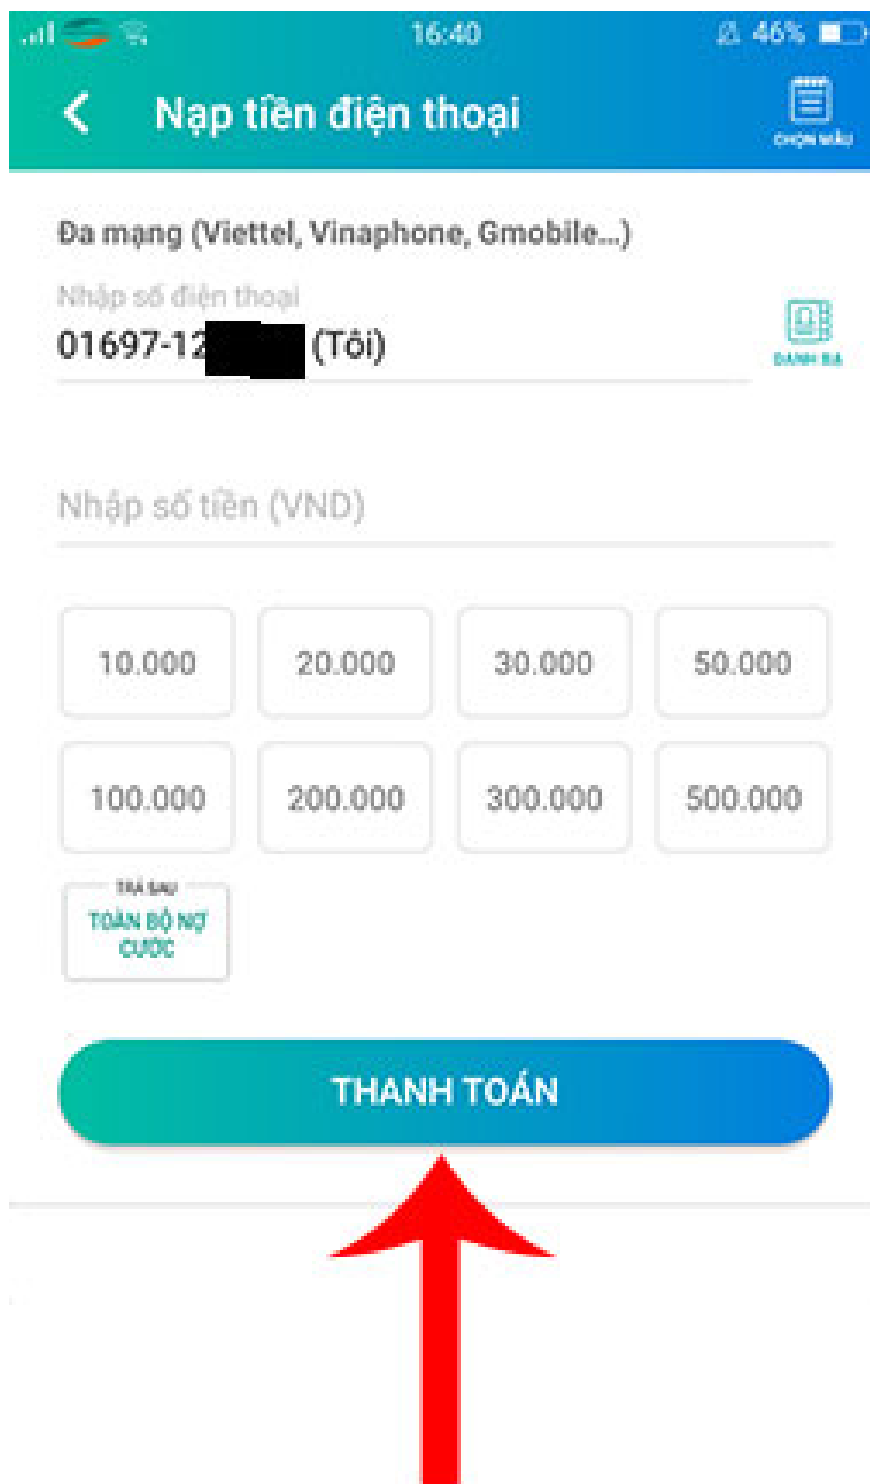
16:40
46%

Nạp tiền điện thoại
CHỌN MẪU

Đa mạng (Viettel, Vinaphone, Gmobile...)

Nhập số điện thoại
01697-12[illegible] (Tôi)
DANH BẠ

Nhập số tiền (VND)

| 10.000 | 20.000 | 30.000 | 50.000 |
|---|---|---|---|
| 100.000 | 200.000 | 300.000 | 500.000 |

TRẢ SAU
TOÀN BỘ NỢ CƯỚC

THANH TOÁN